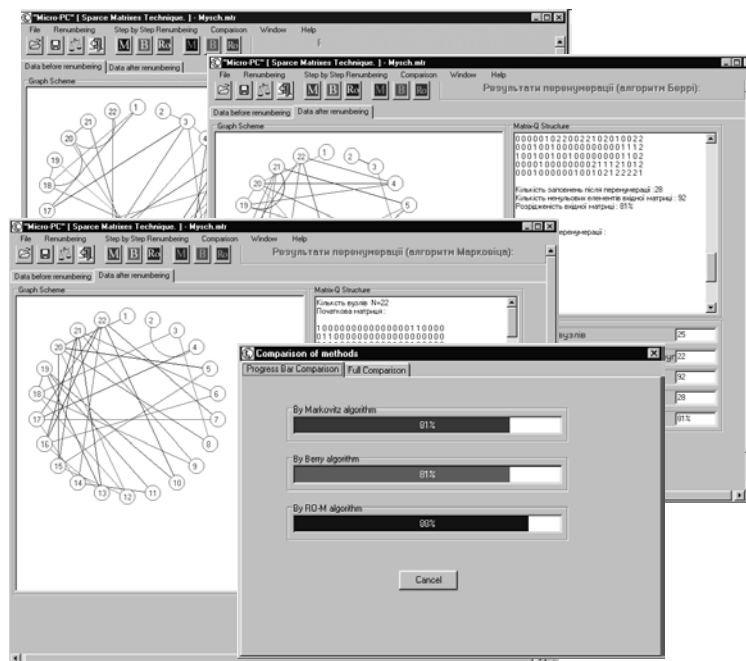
"Micro-PC" [ Sparce Matrixes Technique. ] - Mysch.mtr
File Renumbering Step by Step Renumbering Comparison Window Help
M B Ro M B Ro
Data before renumbering Data after renumbering
Graph Scheme

"Micro-PC" [ Sparce Matrixes Technique. ] - Mysch.mtr
File Renumbering Step by Step Renumbering Comparison Window Help
M B Ro M B Ro
Результати перенумерації (алгоритм Беррі):
Data before renumbering Data after renumbering
Graph Scheme
Matrix-Q Structure
00000102200221020100022
0001001000000000001112
1001001001000000001102
0000100000000211121012
0001000000100102122221
Кількість заповнень після перенумерації :28
Кількість ненульових елементів вхідної матриці : 92
Розрідженість вхідної матриці : 81%
перенумерації :

"Micro-PC" [ Sparce Matrixes Technique. ] - Mysch.mtr
File Renumbering Step by Step Renumbering Comparison Window Help
M B Ro M B Ro
Результати перенумерації (алгоритм Марковіца):
Data before renumbering Data after renumbering
Graph Scheme
Matrix-Q Structure
Кількість вузлів N=22
Початкова матриця :
1000000000000000110000
0110000000000000000000

22 1 2 3 4 5 6 7 8 9 10 11 12 13 14 15 16 17 18 19 20 21

вузлів 25
22
92
28
81%

Comparison of methods
Progress Bar Comparison Full Comparison
By Markovitz algorithm
81%
By Berry algorithm
81%
By RO-M algorithm
88%
Cancel